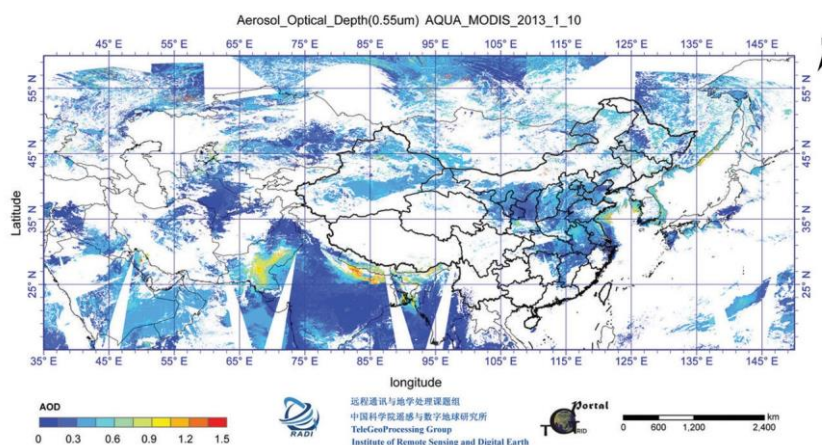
Aerosol_Optical_Depth(0.55um) AQUA_MODIS_2013_1_10

45° E 55° E 65° E 75° E 85° E 95° E 105° E 115° E 125° E 135° E 145° E

55° N
45° N
35° N
25° N

Latitude

35° E 45° E 55° E 65° E 75° E 85° E 95° E 105° E 115° E 125° E 135° E 145° E

longitude

AOD
0 0.3 0.6 0.9 1.2 1.5

RADI

远程通讯与地学处理课题组
中国科学院遥感与数字地球研究所
TeleGeoProcessing Group
Institute of Remote Sensing and Digital Earth

Portal
GRID

0 600 1,200 2,400 km